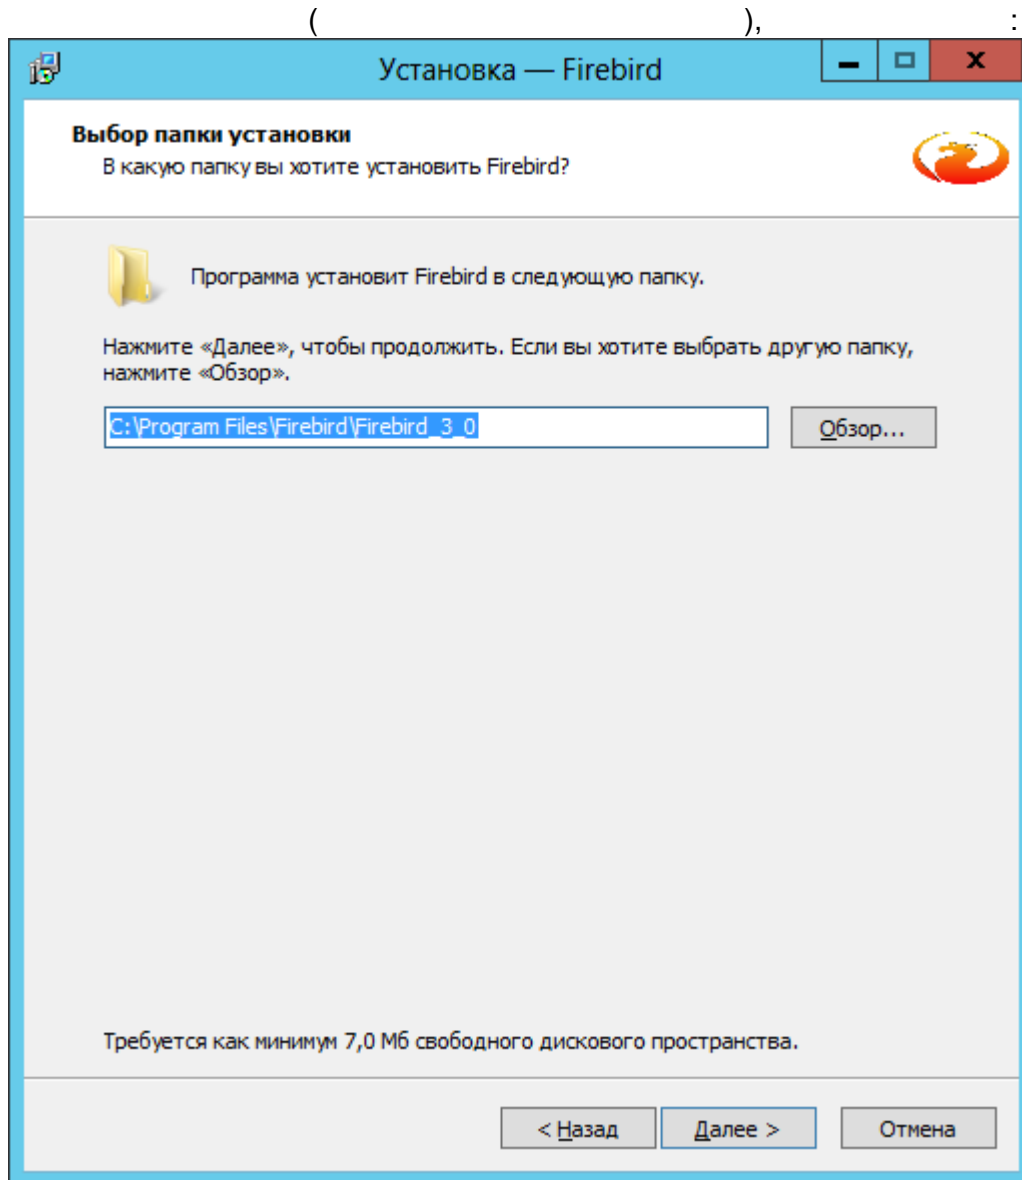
( ), :

Установка — Firebird

Выбор папки установки
В какую папку вы хотите установить Firebird?

Программа установит Firebird в следующую папку.

Нажмите «Далее», чтобы продолжить. Если вы хотите выбрать другую папку, нажмите «Обзор».

C:\Program Files\Firebird\Firebird_3_0

Обзор...

Требуется как минимум 7,0 Мб свободного дискового пространства.

< Назад

Далее >

Отмена